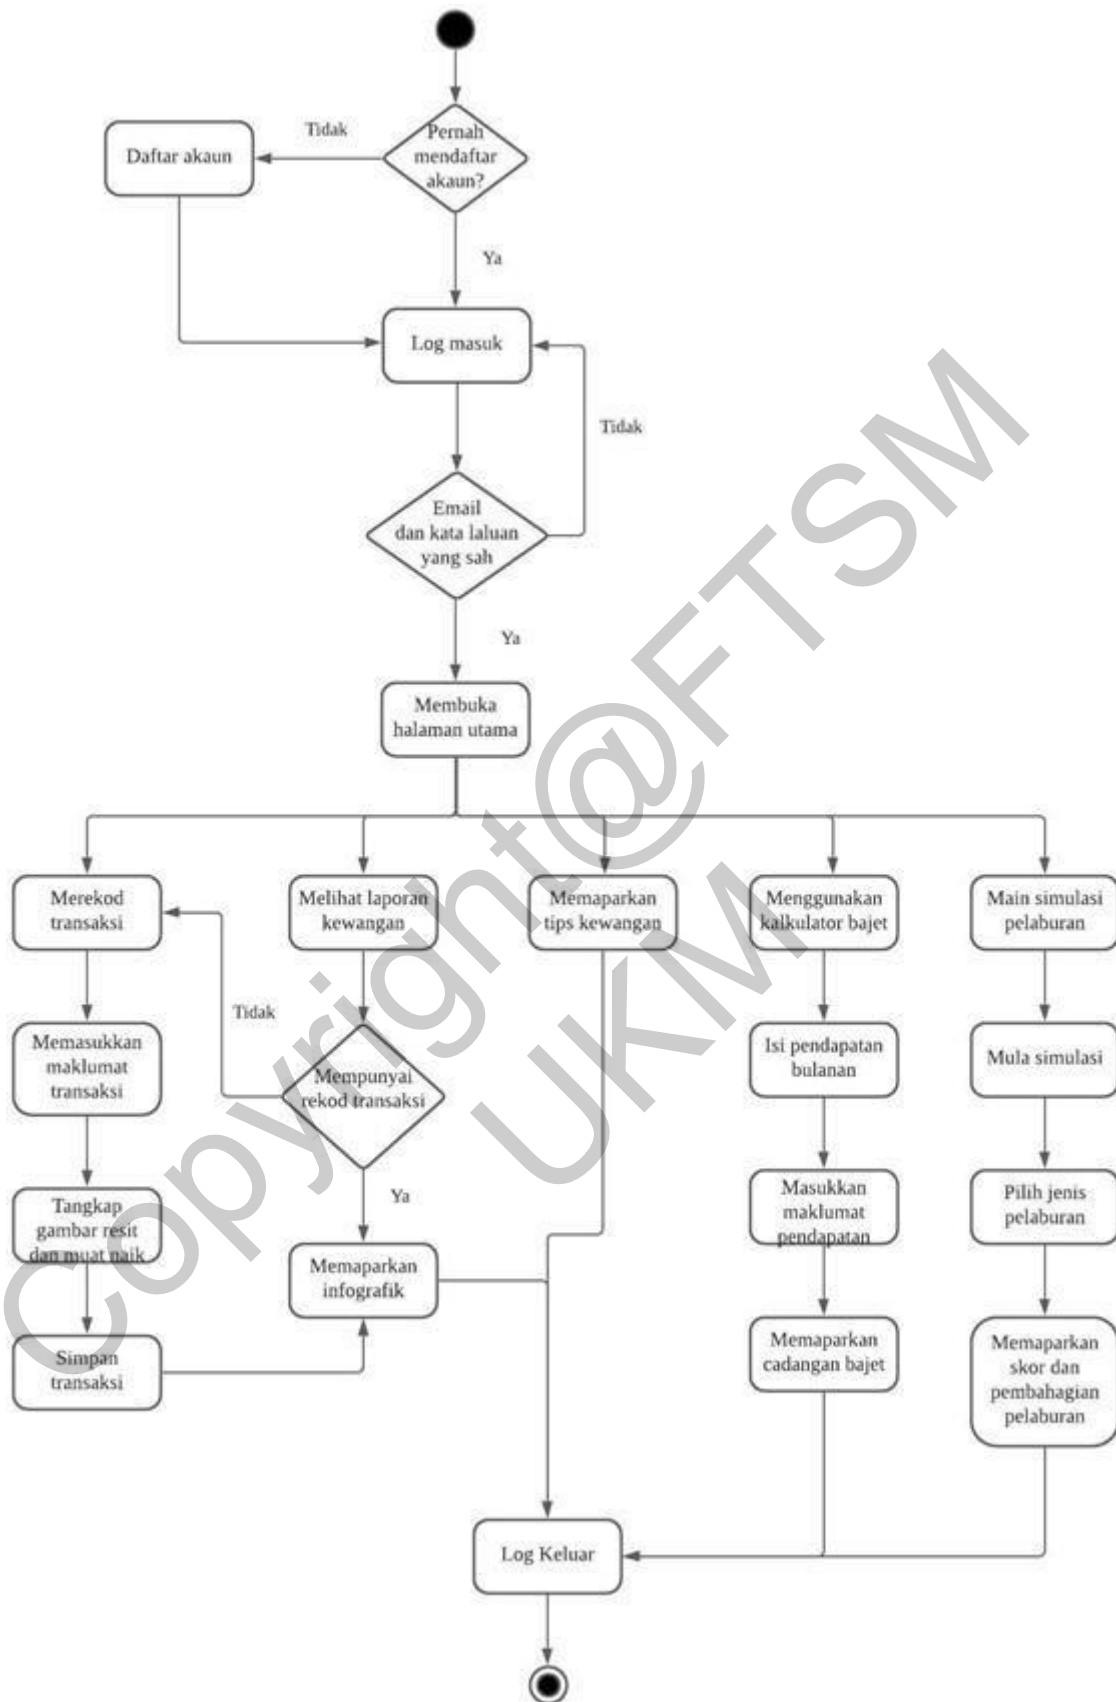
Pernah mendaftar akaun?

Tidak

Daftar akaun

Ya

Log masuk

Tidak

Email dan kata laluan yang sah

Ya

Membuka halaman utama

Merekod transaksi

Melihat laporan kewangan

Memaparkan tips kewangan

Menggunakan kalkulator bajet

Main simulasi pelaburan

Tidak

Memasukkan maklumat transaksi

Mempunyai rekod transaksi

Isi pendapatan bulanan

Mula simulasi

Ya

Tangkap gambar resit dan muat naik

Memaparkan infografik

Masukkan maklumat pendapatan

Pilih jenis pelaburan

Simpan transaksi

Memaparkan cadangan bajet

Memaparkan skor dan pembahagian pelaburan

Log Keluar

Copyright@FTSM UKM